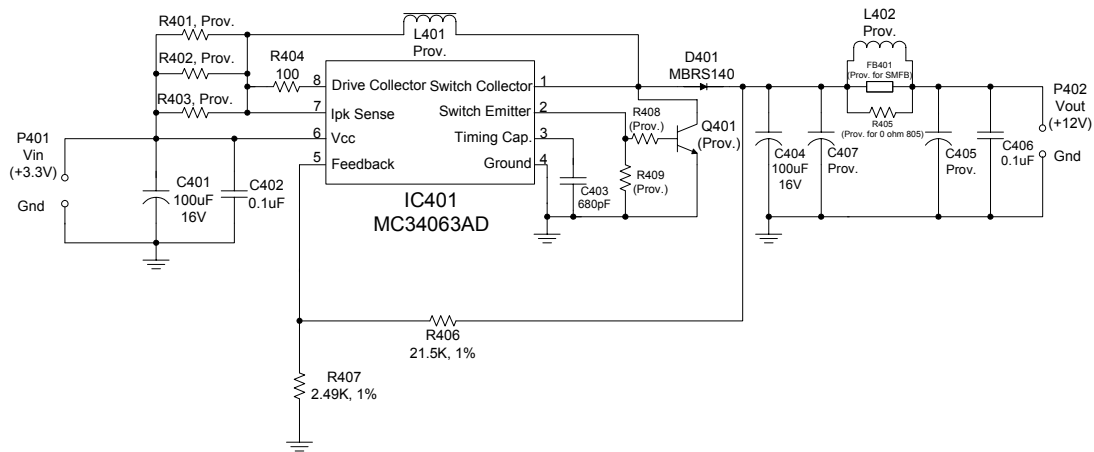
R401, Prov.

L401
Prov.

R402, Prov.

R404
100

R403, Prov.

8 Drive Collector
7 Ipk Sense
6 Vcc
5 Feedback

Switch Collector 1
Switch Emitter 2
Timing Cap. 3
Ground 4

IC401
MC34063AD

D401
MBRS140

R408
(Prov.)

Q401
(Prov.)

R409
(Prov.)

C403
680pF

L402
Prov.

FB401
(Prov. for SMFB)

R405
(Prov. for 0 ohm 805)

P402
Vout
(+12V)

Gnd

C404
100uF
16V

C407
Prov.

C405
Prov.

C406
0.1uF

P401
Vin
(+3.3V)

Gnd

C401
100uF
16V

C402
0.1uF

R406
21.5K, 1%

R407
2.49K, 1%